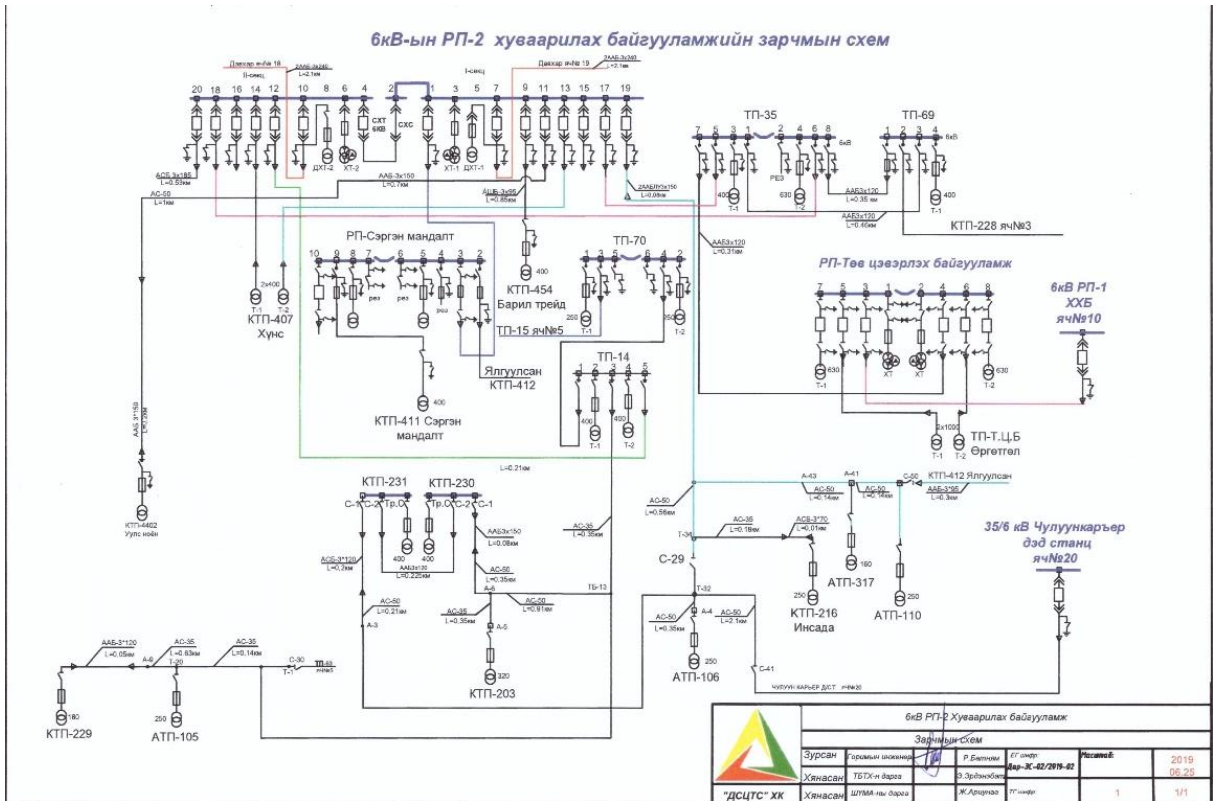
6кВ-ын РП-2 хуваарилах байгууламжийн зарчмын схем

Дэвхар ячей 18
2ААБ-3х240
L=2.1км
II-секц
I-секц
Дэвхар ячей 19
2ААБ-3х240
L=2.1км

20 18 16 14 12 10 8 6 4 2 1 3 5 7 9 11 13 15 17 19

СХТ 6КВ
СХС
ДХТ-2
ХТ-2
ХТ-1
ДХТ-1

АСБ-3х185
L=0.53км
АС-50
L=1км
ААБ-3х150
L=0.7км
АШБ-3х95
L=0.85км
2ААБЛУ3х150
L=0.09км

ТП-35
7 5 3 1 2 4 6 8
6кВ
РЕЗ
400
Т-1
630
Т-2
ТП-69
1 2 3 4
6кВ
400
Т-1
ААБ3х120
L=0.35 км
ААБ3х120
L=0.46км
КТП-228 яч№3
ААБ3х120
L=0.31км

РП-Сэргэн мандалт
10 9 8 7 6 5 4 3 2
рез
рез
рез
2х400
Т-1
Т-2
КТП-407
Хүнс
400
КТП-454
Барил трейд
ТП-70
1 3 5 6 4 2
250
Т-1
250
Т-2
ТП-15 яч№5
Ялгуулсан
КТП-412
400
КТП-411 Сэргэн мандалт

РП-Төв цэвэрлэх байгууламж
7 5 3 1 2 4 6 8
630
Т-1
ХТ
ХТ
630
Т-2
6кВ РП-1
ХХБ
яч№10

ТП-14
1 3 5 4 2
400
Т-1
400
Т-2
2х1000
Т-1 Т-2
ТП-Т.Ц.Б
Өргөгтөл

ААБ 3*150
L=20м
КТП-4402
Уулс нөөн
L=0.21км

КТП-231
КТП-230
С-1 С-2 С-3 Тр.О
Тр.О С-2 С-1
400
400
ААБ3х150
L=0.08км
АСБ-3*120
L=0.2км
ААБ3х120
L=0.225км
АС-35
L=0.35км
АС-50
L=0.35км
АС-50
L=0.21км
А-3
А-6
АС-35
L=0.35км
А-5
АС-50
L=0.91км
ТБ-13
320
КТП-203

АС-50
L=0.56км
Т-34
АС-35
L=0.18км
АСБ-3*70
L=0.01км
А-43
АС-50
L=0.14км
А-41
АС-50
L=0.14км
С-50
КТП-412 Ялгуулсан
ААБ-3*95
L=0.3км
С-29
Т-32
АС-50
L=0.36км
А-4
АС-50
L=2.1км
250
АТП-106
С-41
250
КТП-216
Инсада
160
АТП-317
250
АТП-110
35/6 кВ Чулуункарьер
дэд станц
яч№20
ЧУЛУУН КАРЬЕР Д/СТ яч№20

ААБ-3*120
L=0.05км
АС-35
L=0.83км
А-6
Т-20
АС-35
L=0.14км
С-30
Т-1
ТП-68
яч№5
160
КТП-229
250
АТП-105

6кВ РП-2 Хуваарилах байгууламж
Зарчмын схем
Зурсан Горимын инженер Р.Батням
Хянасан ТБТХ-н дарга Э.Эрдэнэбат
Хянасан ШУМА-ны дарга Ж.Арцунаа
ЕГ шифр: Дар-ЗС-02/2019-02
Масштаб
ТГ шифр
2019 06.25
1
1/1
"ДСЦТС" ХК